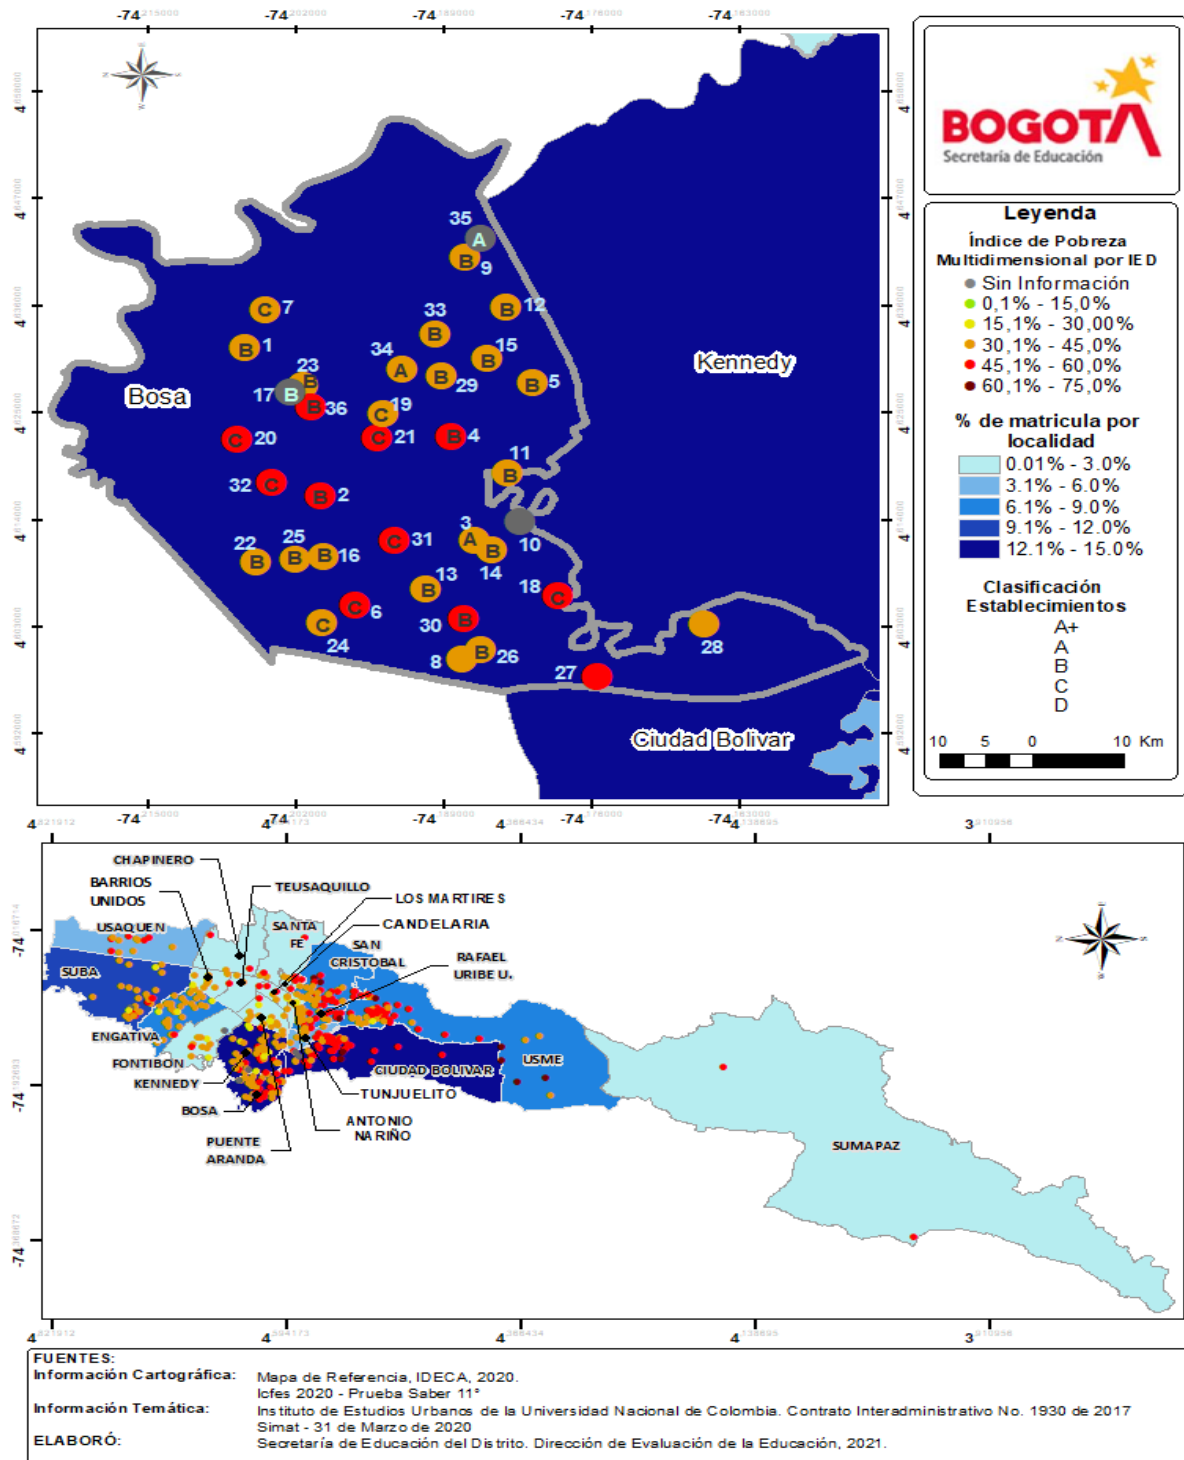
-74 -74 -74 -74 -74

4 4 4 4 4 4 4

BOGOTA
Secretaría de Educación

Leyenda
Índice de Pobreza Multidimensional por IED
Sin Información
0,1% - 15,0%
15,1% - 30,00%
30,1% - 45,0%
45,1% - 60,0%
60,1% - 75,0%
% de matricula por localidad
0.01% - 3.0%
3.1% - 6.0%
6.1% - 9.0%
9.1% - 12.0%
12.1% - 15.0%
Clasificación Establecimientos
A+
A
B
C
D

10 5 0 10 Km

Bosa
Kennedy
Ciudad Bolivar

35 A
B 9
C 7
33
B 12
B 1
B
34
B 15
23
A
B 29
B 5
17 B
B
B 36
C 19
C 20
C 21
B 4
11
B
32 C
B 2
3
22
25
C 31
A
B 10
B
B
B 16
13
14
18
B
C
C 6
C
30 B
28
24
8
B 26
27

-74 -74 -74 -74 -74
4 4 4 4 4 3

CHAPINERO
BARRIOS UNIDOS
TEUSAQUILLO
LOS MARTIRES
USAQUEN
SANTA FE
CANDELARIA
SAN CRISTOBAL
RAFAEL URIBE U.
SUBA
ENGATIVA
FONTIBON
KENNEDY
CIUDAD BOLIVAR
USME
TUNJUELITO
BOSA
ANTONIO NARIÑO
PUENTE ARANDA
SUMAPAZ

-74
-74
-74

4 4 4 4 3

FUENTES:
Información Cartográfica: Mapa de Referencia, IDECA, 2020.
Icfes 2020 - Prueba Saber 11°
Información Temática: Instituto de Estudios Urbanos de la Universidad Nacional de Colombia. Contrato Interadministrativo No. 1930 de 2017
Simat - 31 de Marzo de 2020
ELABORÓ: Secretaría de Educación del Distrito. Dirección de Evaluación de la Educación, 2021.